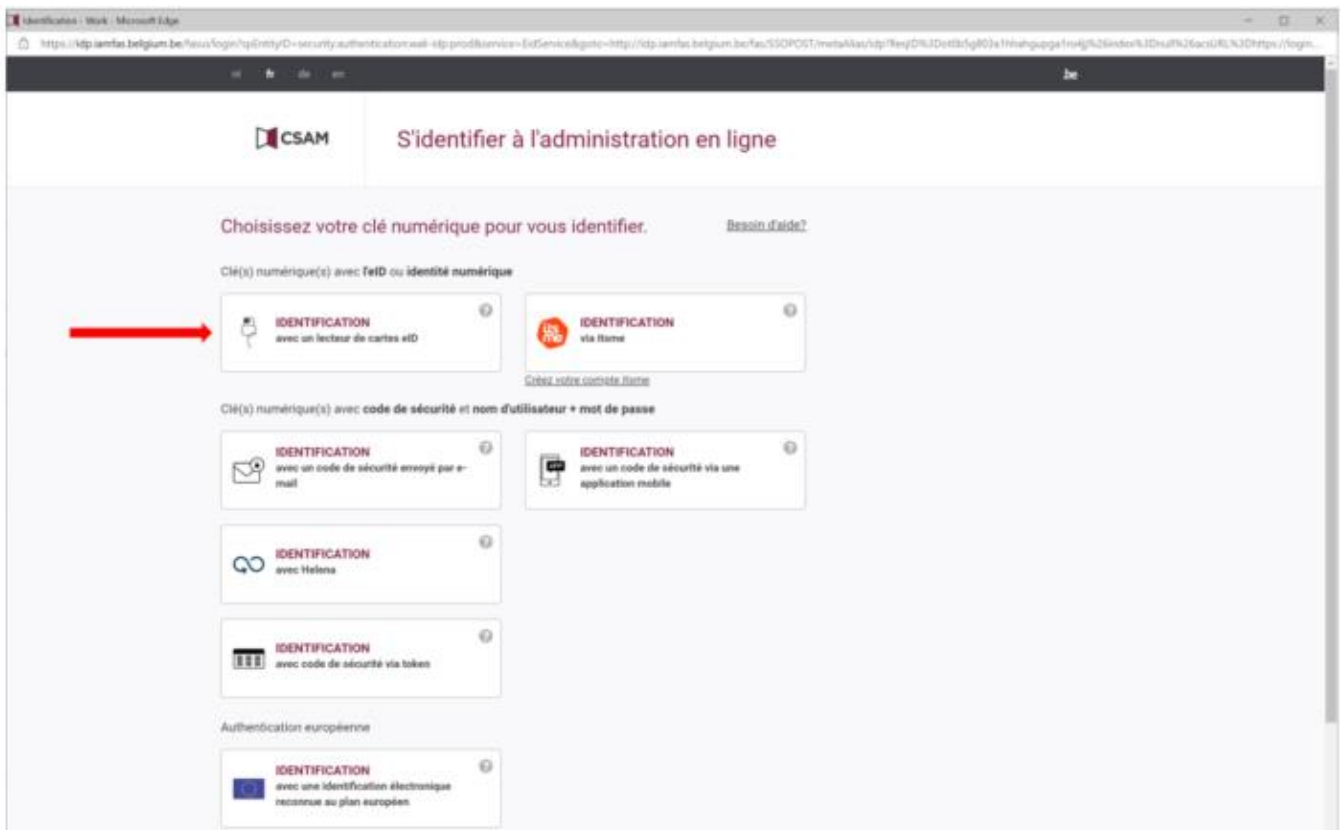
Identification - Work - Microsoft Edge

https://idp.iamfas.belgium.be/fasui/login?spEntityID=security.authentication.wall-idp.prod&service=EidService&goto=http://idp.iamfas.belgium.be/fas/SSOPOST/metaAlias/idp?ReqID%3D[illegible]

nl fr de en

.be

CSAM

S'identifier à l'administration en ligne

Choisissez votre clé numérique pour vous identifier.

Besoin d'aide?

Clé(s) numérique(s) avec l'eID ou identité numérique

IDENTIFICATION
avec un lecteur de cartes eID

IDENTIFICATION
via itsme

Créez votre compte itsme

Clé(s) numérique(s) avec code de sécurité et nom d'utilisateur + mot de passe

IDENTIFICATION
avec un code de sécurité envoyé par e-mail

IDENTIFICATION
avec un code de sécurité via une application mobile

IDENTIFICATION
avec Helena

IDENTIFICATION
avec code de sécurité via token

Authentication européenne

IDENTIFICATION
avec une identification électronique reconnue au plan européen